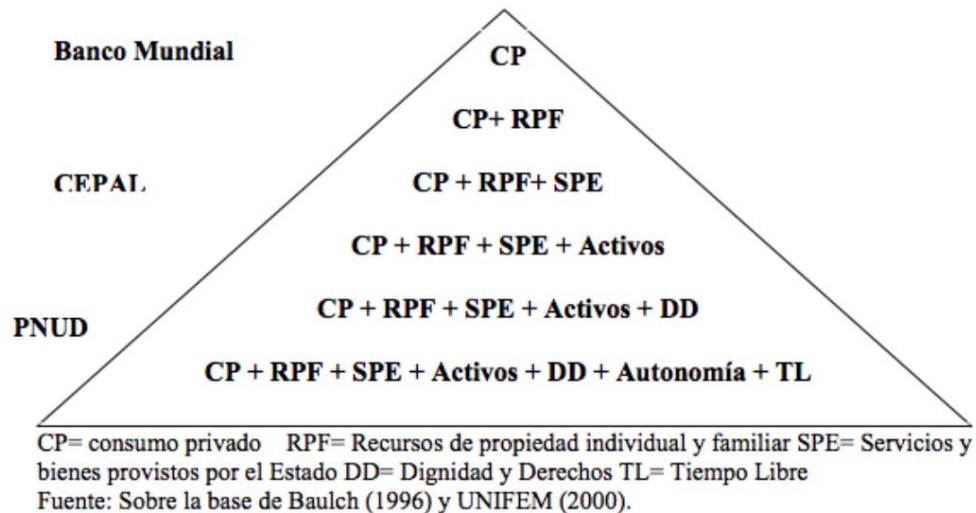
Banco Mundial

CP

CP+ RPF

CEPAL

CP + RPF+ SPE

CP + RPF + SPE + Activos

PNUD

CP + RPF + SPE + Activos + DD

CP + RPF + SPE + Activos + DD + Autonomía + TL

CP= consumo privado RPF= Recursos de propiedad individual y familiar SPE= Servicios y bienes provistos por el Estado DD= Dignidad y Derechos TL= Tiempo Libre
Fuente: Sobre la base de Baulch (1996) y UNIFEM (2000).